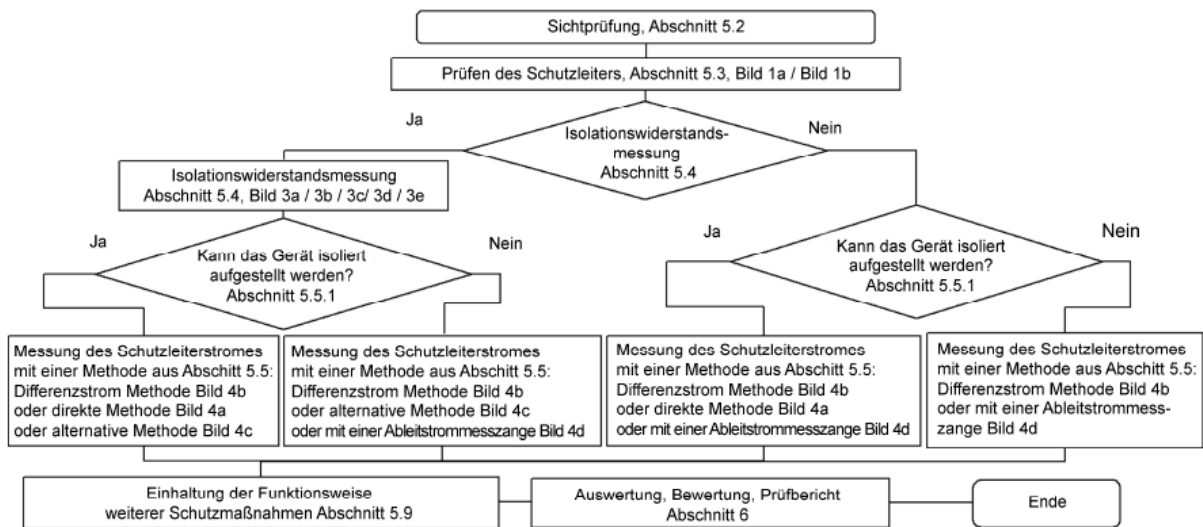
Sichtprüfung, Abschnitt 5.2

Prüfen des Schutzleiters, Abschnitt 5.3, Bild 1a / Bild 1b

Ja

Isolationswiderstandsmessung Abschnitt 5.4

Nein

Isolationswiderstandsmessung Abschnitt 5.4, Bild 3a / 3b / 3c/ 3d / 3e

Ja

Kann das Gerät isoliert aufgestellt werden? Abschnitt 5.5.1

Nein

Ja

Kann das Gerät isoliert aufgestellt werden? Abschnitt 5.5.1

Nein

Messung des Schutzleiterstromes mit einer Methode aus Abschnitt 5.5: Differenzstrom Methode Bild 4b oder direkte Methode Bild 4a oder alternative Methode Bild 4c

Messung des Schutzleiterstromes mit einer Methode aus Abschnitt 5.5: Differenzstrom Methode Bild 4b oder alternative Methode Bild 4c oder mit einer Ableitstrommesszange Bild 4d

Messung des Schutzleiterstromes mit einer Methode aus Abschnitt 5.5: Differenzstrom Methode Bild 4b oder direkte Methode Bild 4a oder mit einer Ableitstrommesszange Bild 4d

Messung des Schutzleiterstromes mit einer Methode aus Abschnitt 5.5: Differenzstrom Methode Bild 4b oder mit einer Ableitstrommesszange Bild 4d

Einhaltung der Funktionsweise weiterer Schutzmaßnahmen Abschnitt 5.9

Auswertung, Bewertung, Prüfbericht Abschnitt 6

Ende